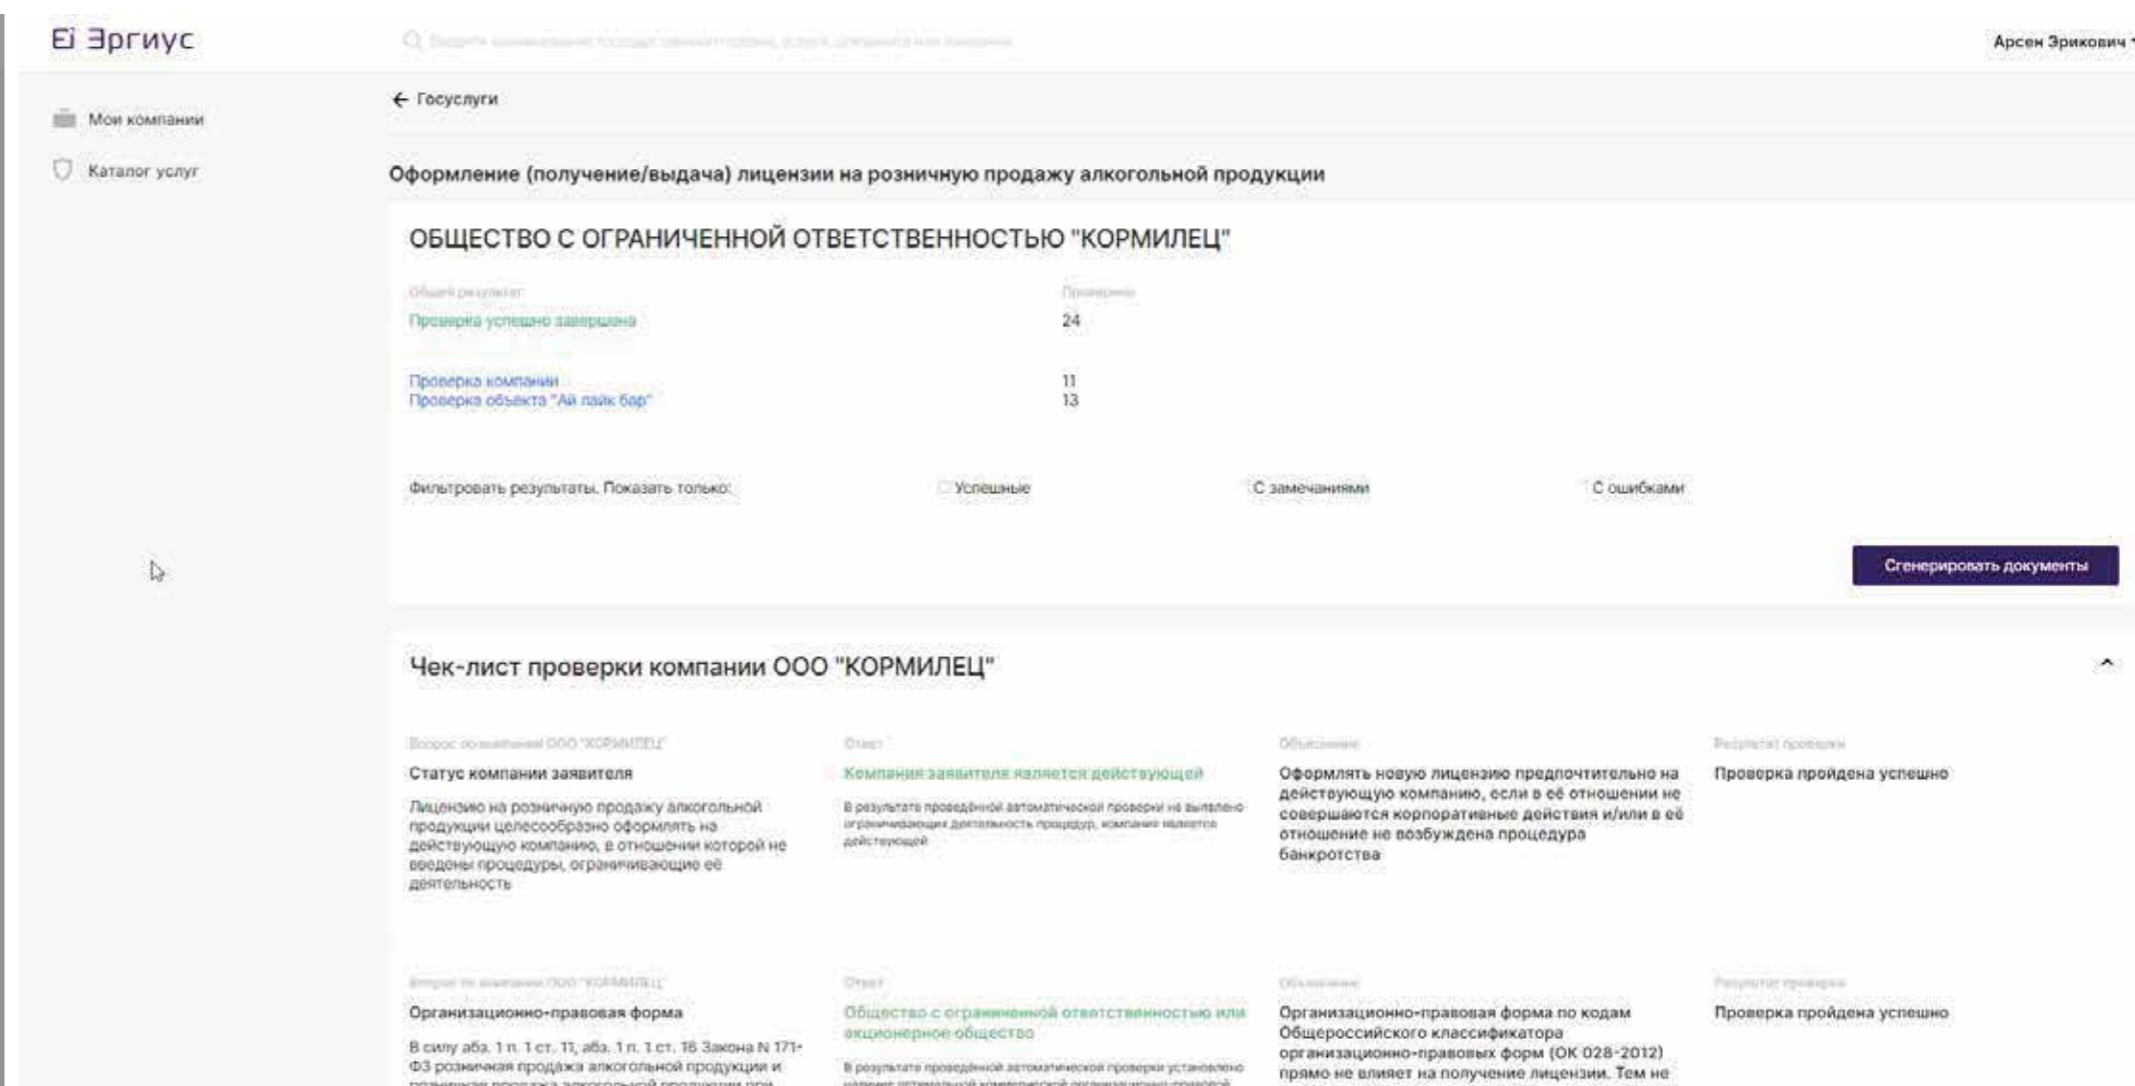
Ei Эргиус

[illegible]

Арсен Эрикович

Мои компании

Каталог услуг

← Госуслуги

Оформление (получение/выдача) лицензии на розничную продажу алкогольной продукции

ОБЩЕСТВО С ОГРАНИЧЕННОЙ ОТВЕТСТВЕННОСТЬЮ "КОРМИЛЕЦ"

Общий результат
Проверка успешно завершена

Проверено
24

Проверка компании
Проверка объекта "Ай лайк бар"

11
13

Фильтровать результаты. Показать только:

Успешные

С замечаниями

С ошибками

Сгенерировать документы

Чек-лист проверки компании ООО "КОРМИЛЕЦ"

Вопрос по компании ООО "КОРМИЛЕЦ"
Статус компании заявителя
Лицензию на розничную продажу алкогольной продукции целесообразно оформлять на действующую компанию, в отношении которой не введены процедуры, ограничивающие её деятельность

Ответ
Компания заявителя является действующей
В результате проведённой автоматической проверки не выявлено ограничивающих деятельность процедур, компания является действующей

Объяснение
Оформлять новую лицензию предпочтительно на действующую компанию, если в её отношении не совершаются корпоративные действия и/или в её отношение не возбуждена процедура банкротства

Результат проверки
Проверка пройдена успешно

Вопрос по компании ООО "КОРМИЛЕЦ"
Организационно-правовая форма
В силу абз. 1 п. 1 ст. 11, абз. 1 п. 1 ст. 16 Закона N 171-ФЗ розничная продажа алкогольной продукции и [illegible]

Ответ
Общество с ограниченной ответственностью или акционерное общество
В результате проведённой автоматической проверки установлено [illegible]

Объяснение
Организационно-правовая форма по кодам Общероссийского классификатора организационно-правовых форм (ОК 028-2012) прямо не влияет на получение лицензии. Тем не

Результат проверки
Проверка пройдена успешно